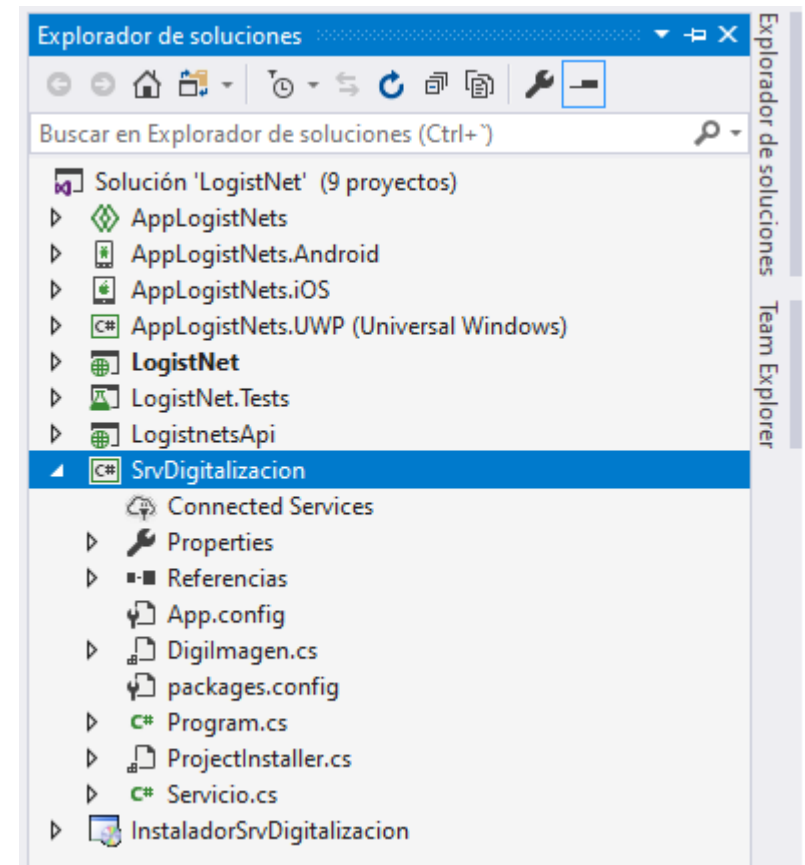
Explorador de soluciones

Buscar en Explorador de soluciones (Ctrl+`)

Solución 'LogistNet' (9 proyectos)
AppLogistNets
AppLogistNets.Android
AppLogistNets.iOS
AppLogistNets.UWP (Universal Windows)
LogistNet
LogistNet.Tests
LogistnetsApi
SrvDigitalizacion
Connected Services
Properties
Referencias
App.config
DigiImagen.cs
packages.config
Program.cs
ProjectInstaller.cs
Servicio.cs
InstaladorSrvDigitalizacion

Explorador de soluciones
Team Explorer